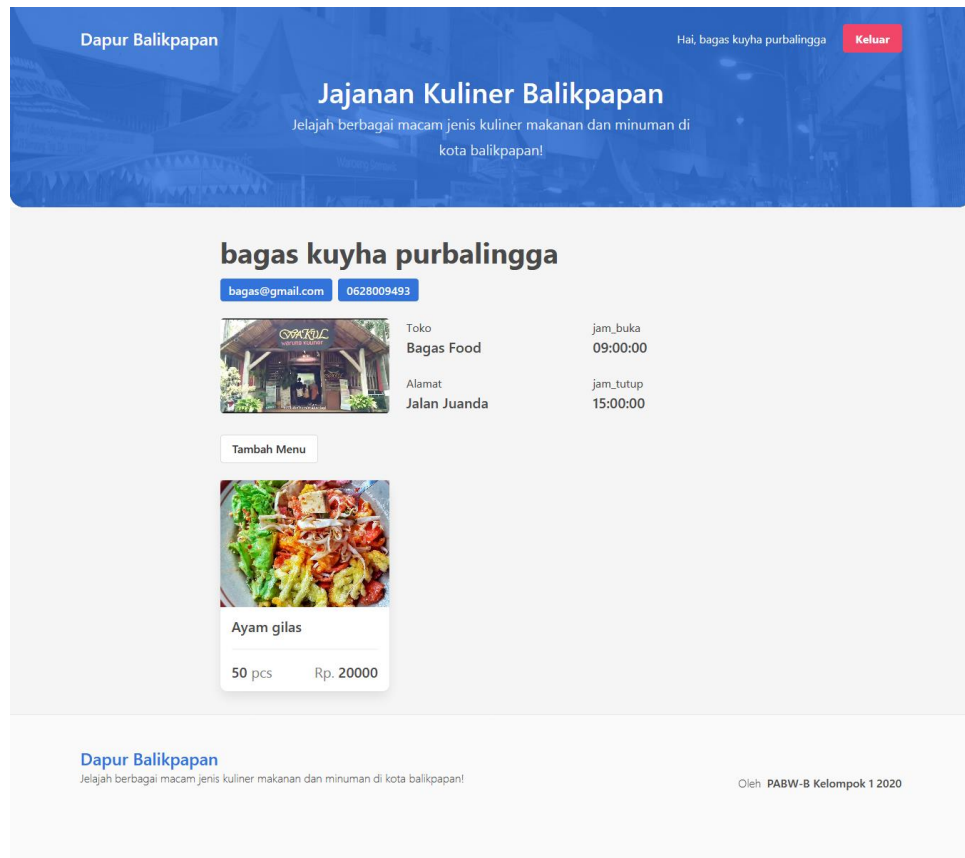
Dapur Balikpapan

Hai, bagas kuyha purbalingga Keluar

Jajanan Kuliner Balikpapan

Jelajah berbagai macam jenis kuliner makanan dan minuman di kota balikpapan!

bagas kuyha purbalingga

bagas@gmail.com 0628009493

Toko
Bagas Food

jam_buka
09:00:00

Alamat
Jalan Juanda

jam_tutup
15:00:00

Tambah Menu

Ayam gilas

50 pcs Rp. 20000

Dapur Balikpapan
Jelajah berbagai macam jenis kuliner makanan dan minuman di kota balikpapan!

Oleh PABW-B Kelompok 1 2020